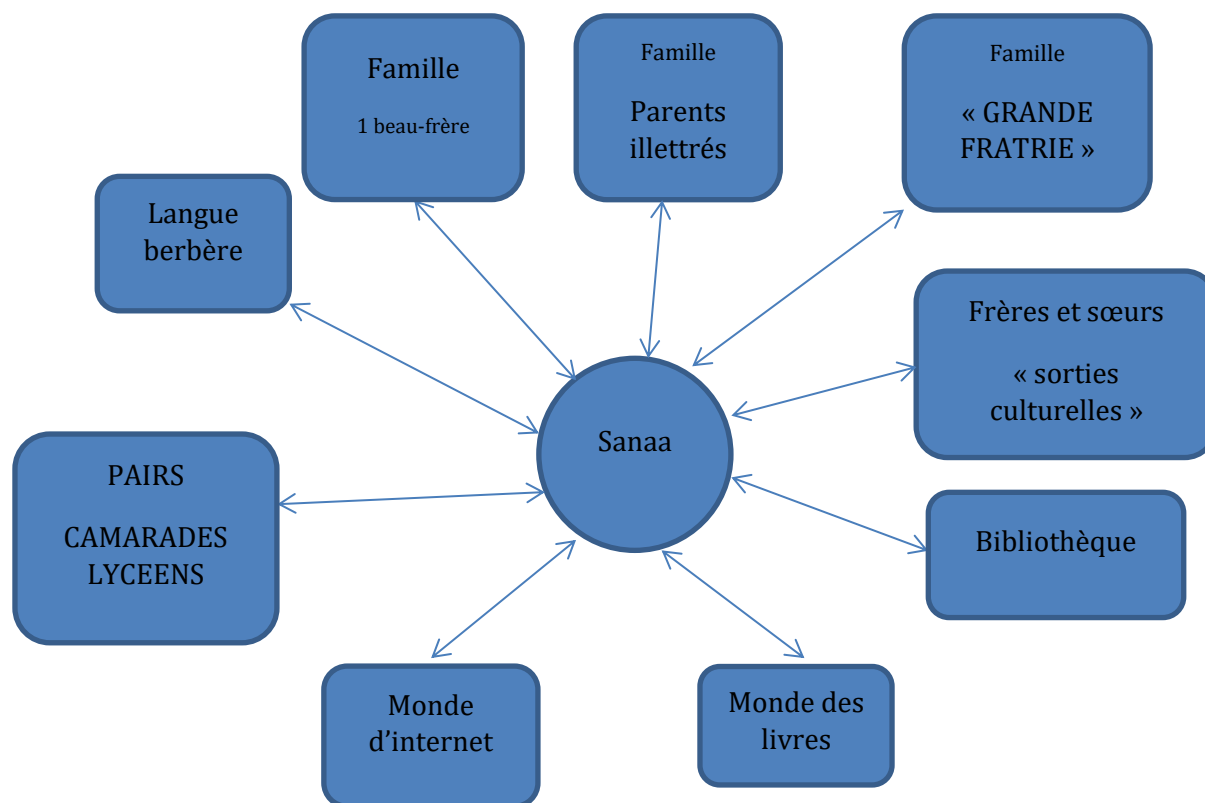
Famille

1 beau-frère

Famille

Parents illettrés

Famille

« GRANDE FRATRIE »

Langue berbère

Frères et sœurs

« sorties culturelles »

Sanaa

PAIRS

CAMARADES LYCEENS

Bibliothèque

Monde d'internet

Monde des livres